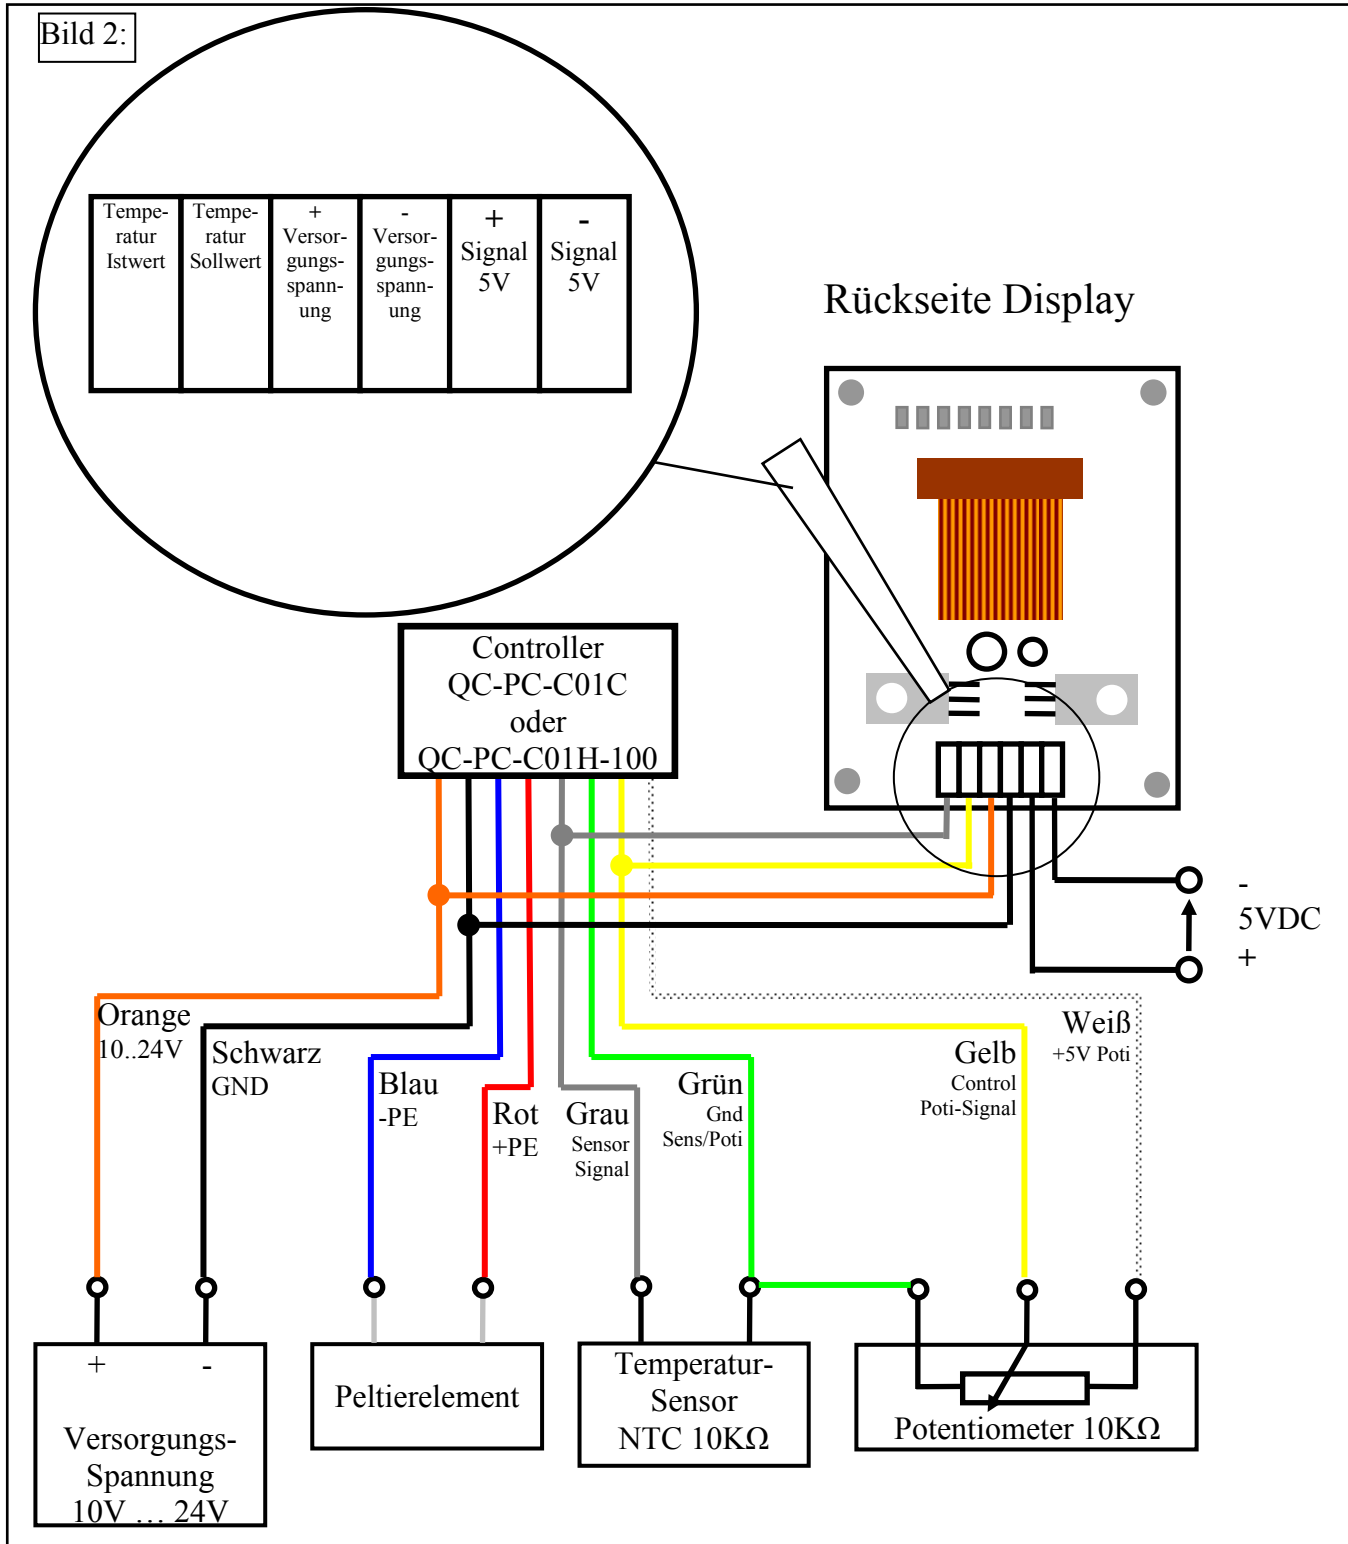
Bild 2:

| Temperatur Istwert | Temperatur Sollwert | + Versorgungsspannung | - Versorgungsspannung | + Signal 5V | - Signal 5V |
|---|---|---|---|---|---|

Rückseite Display

Controller
QC-PC-C01C
oder
QC-PC-C01H-100

-
5VDC
+

Orange
10..24V

Schwarz
GND

Blau
-PE

Rot
+PE

Grau
Sensor
Signal

Grün
Gnd
Sens/Poti

Gelb
Control
Poti-Signal

Weiß
+5V Poti

+ -
Versorgungs-
Spannung
10V … 24V

Peltierelement

Temperatur-
Sensor
NTC 10KΩ

Potentiometer 10KΩ